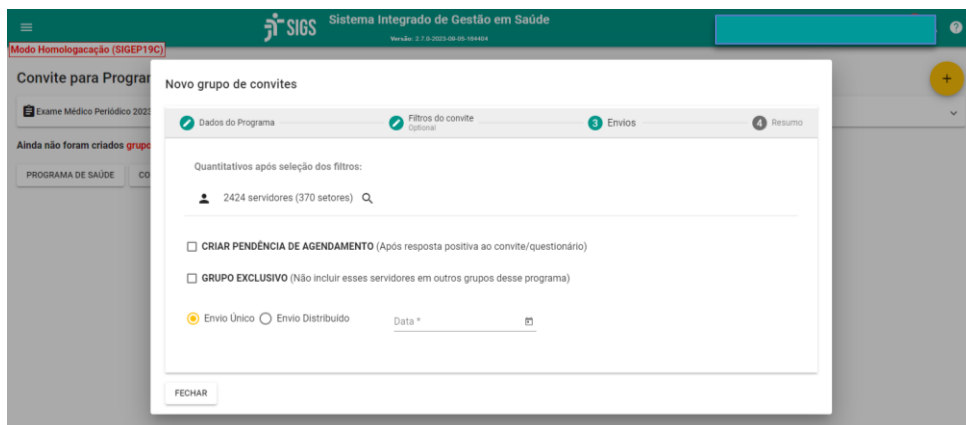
SIGS Sistema Integrado de Gestão em Saúde
Versão: 2.7.0-2023-08-05-184404

Modo Homologacação (SIGEP19C)

Convite para Prograr

Exame Médico Periódico 2023

Ainda não foram criados grupo

PROGRAMA DE SAÚDE CO

Novo grupo de convites

Dados do Programa
Filtros do convite
Optional
3 Envios
4 Resumo

Quantitativos após seleção dos filtros:

2424 servidores (370 setores)

CRIAR PENDÊNCIA DE AGENDAMENTO (Após resposta positiva ao convite/questionário)

GRUPO EXCLUSIVO (Não incluir esses servidores em outros grupos desse programa)

Envio Único Envio Distribuído Data *

FECHAR